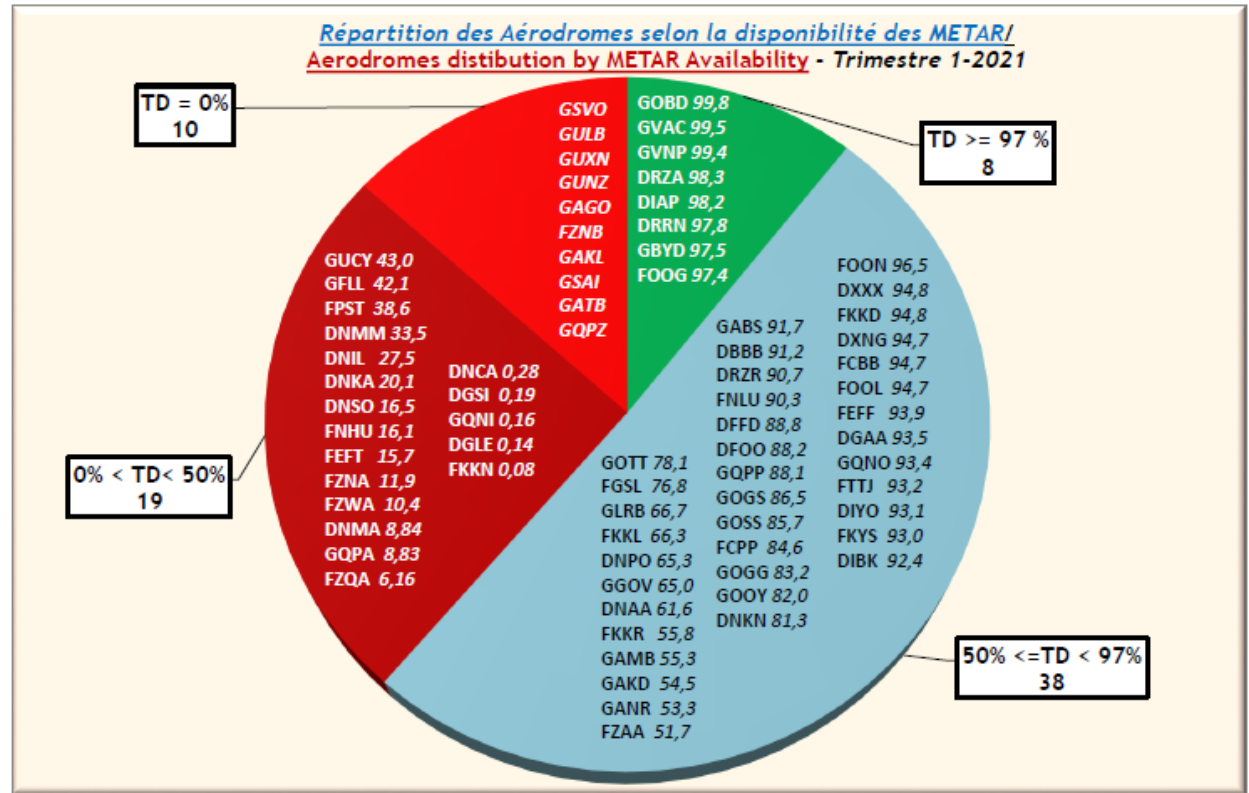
Répartition des Aérodromes selon la disponibilité des METAR/
Aerodromes distibution by METAR Availability - Trimestre 1-2021

TD = 0%
10

GSVO
GULB
GUXN
GUNZ
GAGO
FZNB
GAKL
GSAI
GATB
GQPZ

GOBD 99,8
GVAC 99,5
GVNP 99,4
DRZA 98,3
DIAP 98,2
DRRN 97,8
GBYD 97,5
FOOG 97,4

TD >= 97 %
8

GUCY 43,0
GFLL 42,1
FPST 38,6
DNMM 33,5
DNIL 27,5
DNKA 20,1
DNSO 16,5
FNHU 16,1
FEFT 15,7
FZNA 11,9
FZWA 10,4
DNMA 8,84
GQPA 8,83
FZQA 6,16

DNCA 0,28
DGSI 0,19
GQNI 0,16
DGLE 0,14
FKKN 0,08

0% < TD< 50%
19

FOON 96,5
DXXX 94,8
FKKD 94,8
DXNG 94,7
FCBB 94,7
FOOL 94,7
FEFF 93,9
DGAA 93,5
GQNO 93,4
FTTJ 93,2
DIYO 93,1
FKYS 93,0
DIBK 92,4

GABS 91,7
DBBB 91,2
DRZR 90,7
FNLU 90,3
DFFD 88,8
DFOO 88,2
GQPP 88,1
GOGS 86,5
GOSS 85,7
FCPP 84,6
GOGG 83,2
GOOY 82,0
DNKN 81,3

GOTT 78,1
FGSL 76,8
GLRB 66,7
FKKL 66,3
DNPO 65,3
GGOV 65,0
DNAA 61,6
FKKR 55,8
GAMB 55,3
GAKD 54,5
GANR 53,3
FZAA 51,7

50% <=TD < 97%
38